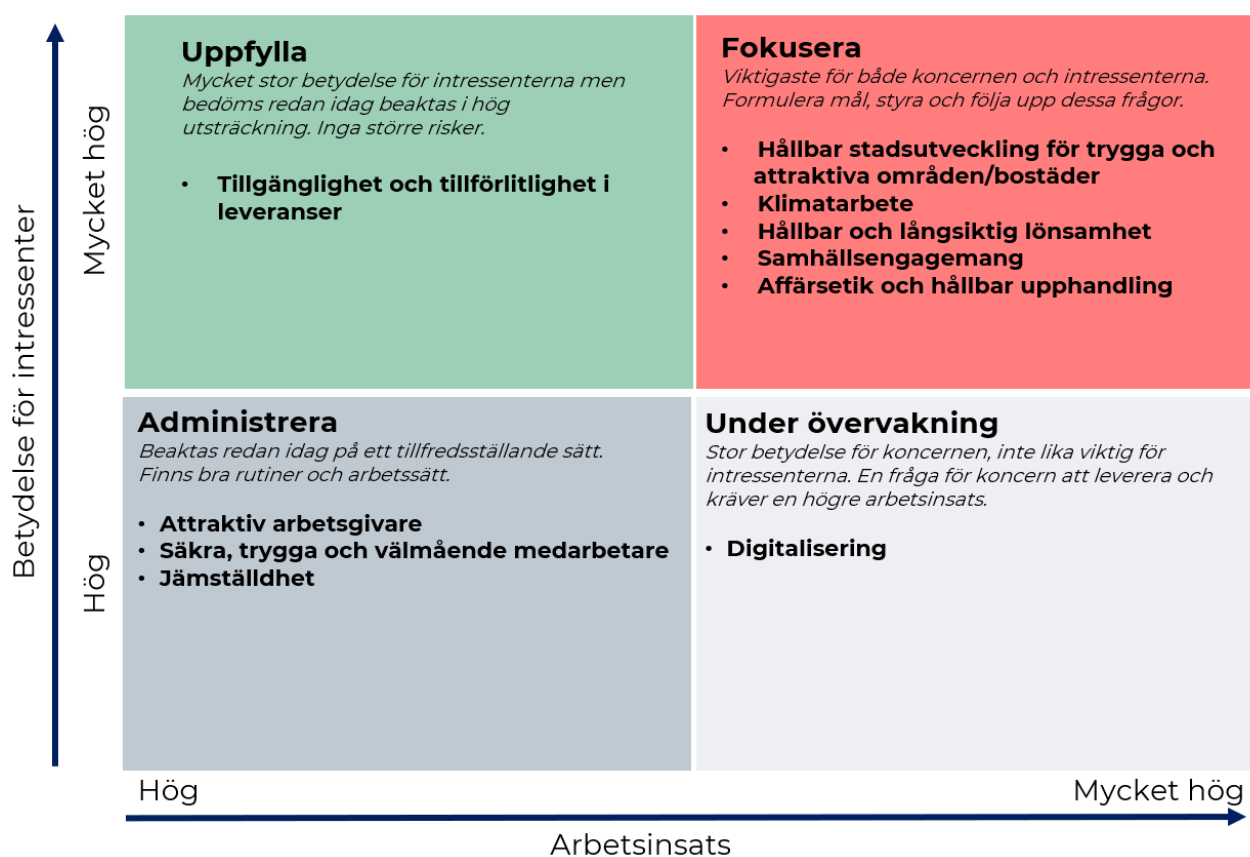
Betydelse för intressenter

Mycket hög

Uppfylla
Mycket stor betydelse för intressenterna men bedöms redan idag beaktas i hög utsträckning. Inga större risker.

• Tillgänglighet och tillförlitlighet i leveranser

Fokusera
Viktigaste för både koncernen och intressenterna. Formulera mål, styra och följa upp dessa frågor.

• Hållbar stadsutveckling för trygga och attraktiva områden/bostäder
• Klimatarbete
• Hållbar och långsiktig lönsamhet
• Samhällsengagemang
• Affärsetik och hållbar upphandling

Hög

Administrera
Beaktas redan idag på ett tillfredsställande sätt. Finns bra rutiner och arbetssätt.

• Attraktiv arbetsgivare
• Säkra, trygga och välmående medarbetare
• Jämställdhet

Under övervakning
Stor betydelse för koncernen, inte lika viktig för intressenterna. En fråga för koncern att leverera och kräver en högre arbetsinsats.

• Digitalisering

Hög

Mycket hög

Arbetsinsats